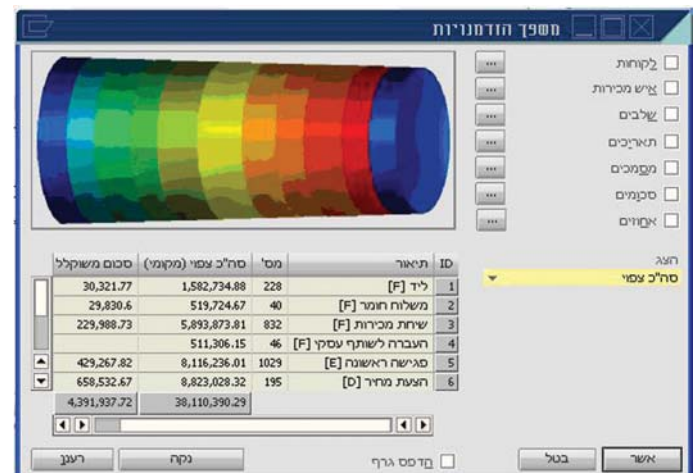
משפך הזדמנויות

לקוחות
איש מכירות
שלבים
תאריכים
מסמכים
סכומים
אחוזים

הצג
סה"כ צפוי

| ID | תיאור | מס' | סה"כ צפוי (מקומי) | סכום משוקלל |
|---|---|---|---|---|
| 1 | ליד [F] | 228 | 1,582,734.88 | 30,321.77 |
| 2 | משלוח חומר [F] | 40 | 519,724.67 | 29,830.6 |
| 3 | שיחת מכירות [F] | 832 | 5,893,873.81 | 229,988.73 |
| 4 | העברה לשותף עסקי [F] | 46 | 511,306.15 | |
| 5 | פגישה ראשונה [E] | 1029 | 8,116,236.01 | 429,267.82 |
| 6 | הצעת מחיר [D] | 195 | 8,823,028.32 | 658,532.67 |
| | | | 38,110,390.29 | 4,391,937.72 |

הדפס גרף
אשר
בטל
נקה
רענן